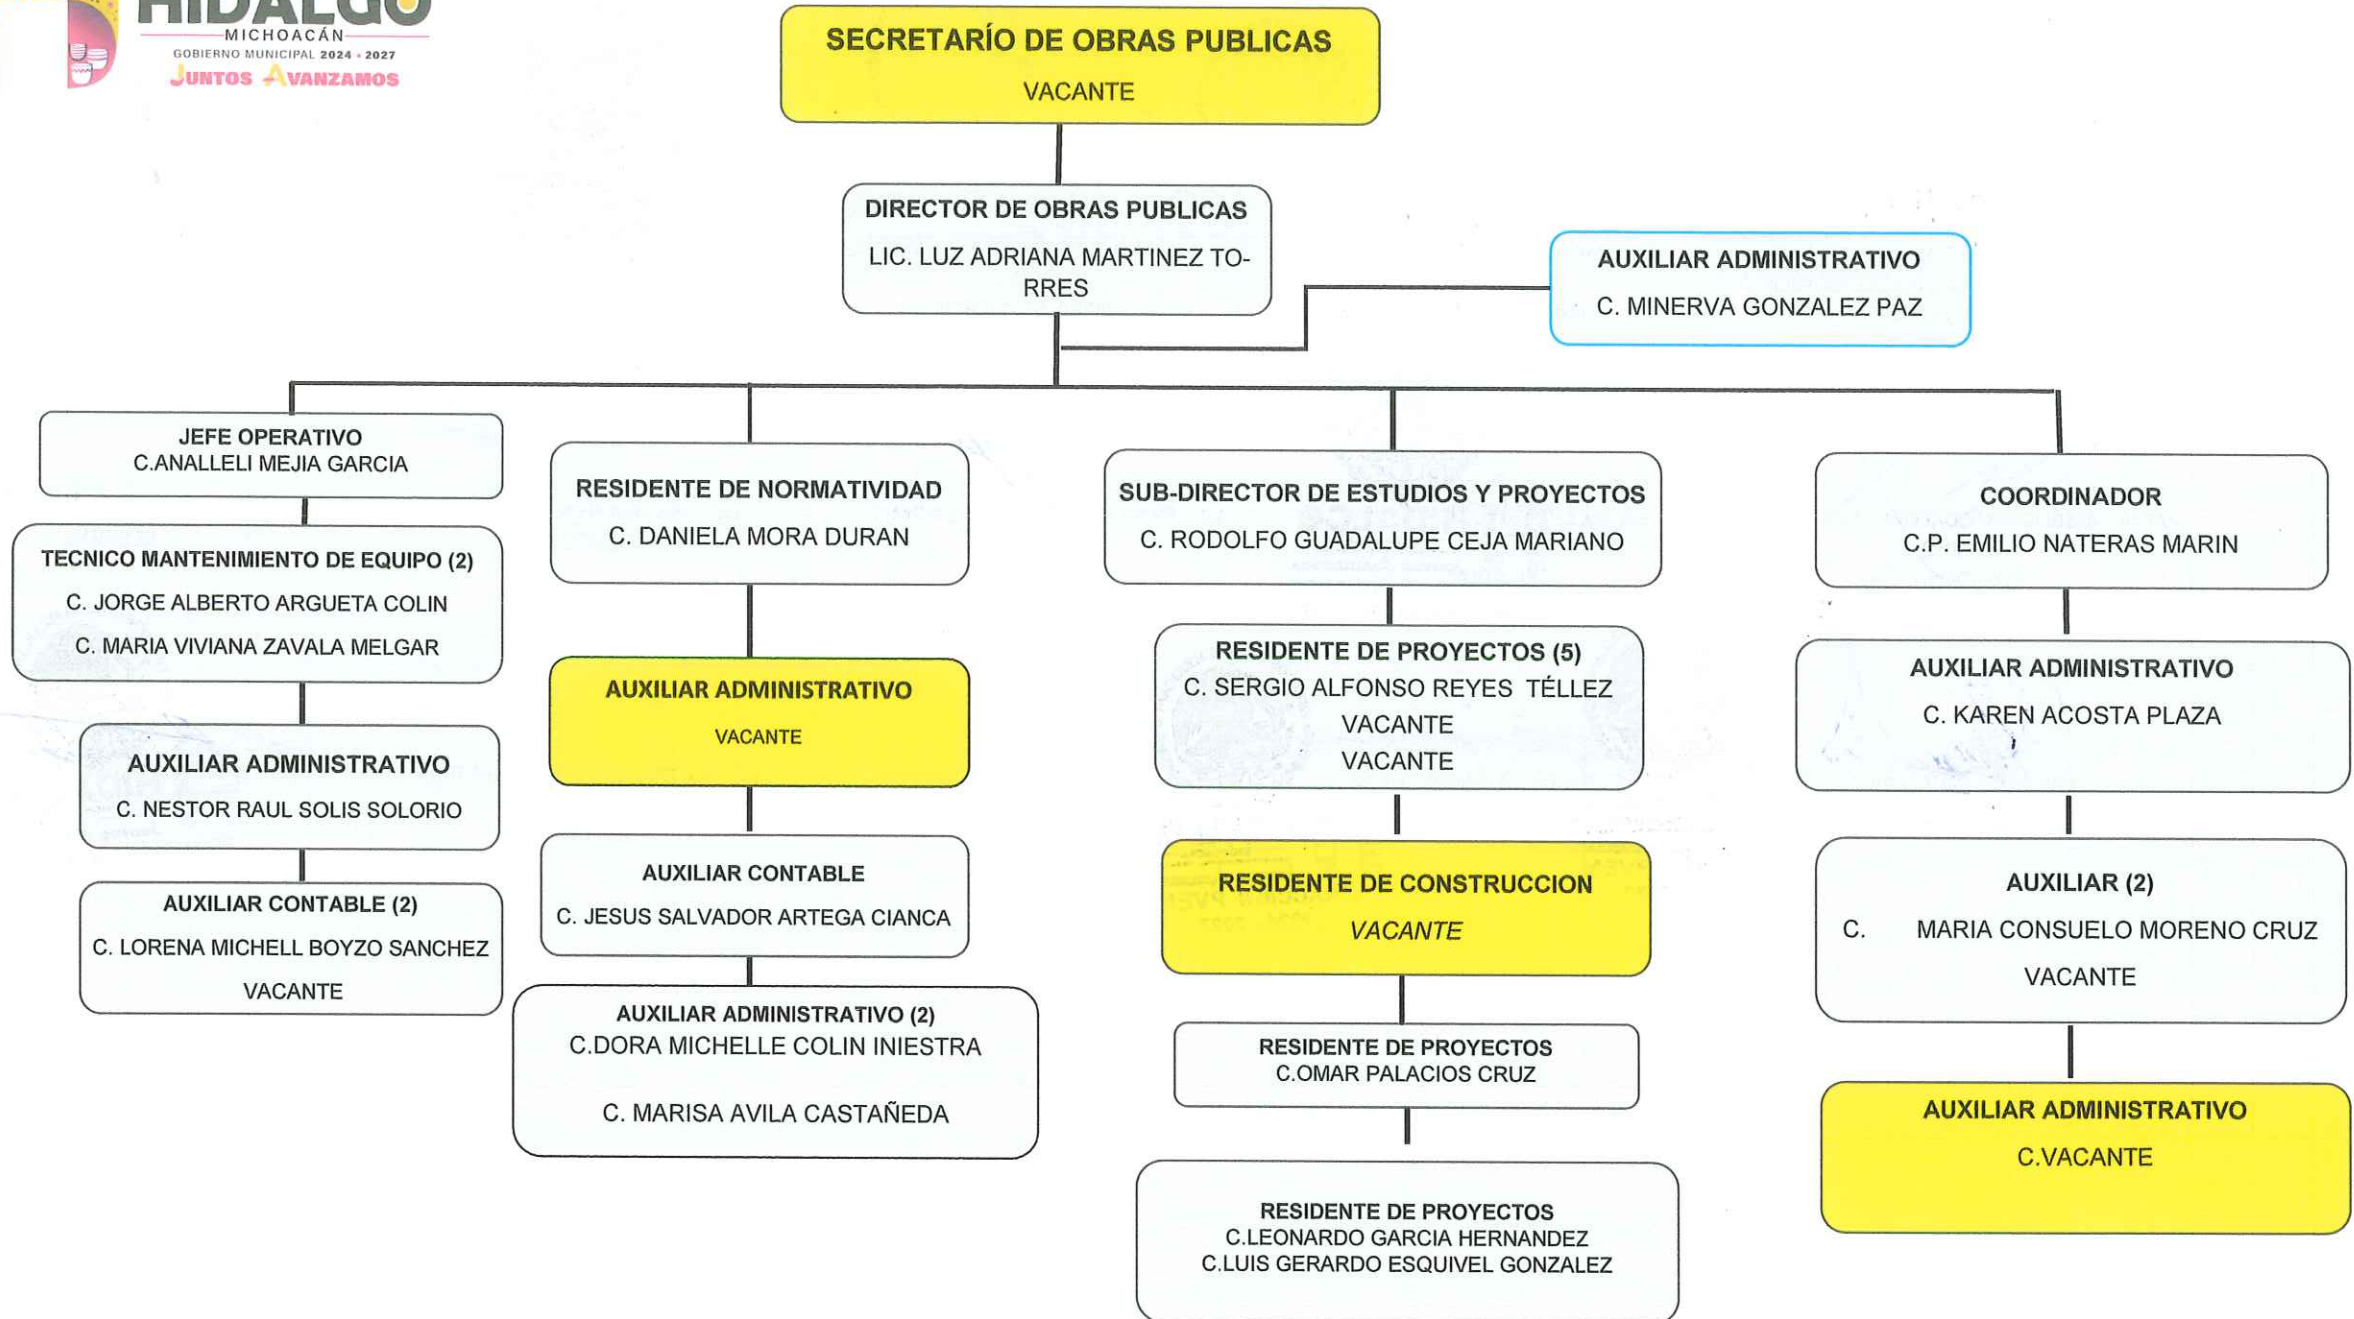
HIDALGO
MICHOACÁN
GOBIERNO MUNICIPAL 2024 • 2027
JUNTOS AVANZAMOS

SECRETARÍO DE OBRAS PUBLICAS
VACANTE

DIRECTOR DE OBRAS PUBLICAS
LIC. LUZ ADRIANA MARTINEZ TORRES

AUXILIAR ADMINISTRATIVO
C. MINERVA GONZALEZ PAZ

JEFE OPERATIVO
C.ANALLELI MEJIA GARCIA

TECNICO MANTENIMIENTO DE EQUIPO (2)
C. JORGE ALBERTO ARGUETA COLIN
C. MARIA VIVIANA ZAVALA MELGAR

AUXILIAR ADMINISTRATIVO
C. NESTOR RAUL SOLIS SOLORIO

AUXILIAR CONTABLE (2)
C. LORENA MICHELL BOYZO SANCHEZ
VACANTE

RESIDENTE DE NORMATIVIDAD
C. DANIELA MORA DURAN

AUXILIAR ADMINISTRATIVO
VACANTE

AUXILIAR CONTABLE
C. JESUS SALVADOR ARTEGA CIANCA

AUXILIAR ADMINISTRATIVO (2)
C.DORA MICHELLE COLIN INIESTRA
C. MARISA AVILA CASTAÑEDA

SUB-DIRECTOR DE ESTUDIOS Y PROYECTOS
C. RODOLFO GUADALUPE CEJA MARIANO

RESIDENTE DE PROYECTOS (5)
C. SERGIO ALFONSO REYES TÉLLEZ
VACANTE
VACANTE

RESIDENTE DE CONSTRUCCION
VACANTE

RESIDENTE DE PROYECTOS
C.OMAR PALACIOS CRUZ

RESIDENTE DE PROYECTOS
C.LEONARDO GARCIA HERNANDEZ
C.LUIS GERARDO ESQUIVEL GONZALEZ

COORDINADOR
C.P. EMILIO NATERAS MARIN

AUXILIAR ADMINISTRATIVO
C. KAREN ACOSTA PLAZA

AUXILIAR (2)
C. MARIA CONSUELO MORENO CRUZ
VACANTE

AUXILIAR ADMINISTRATIVO
C.VACANTE